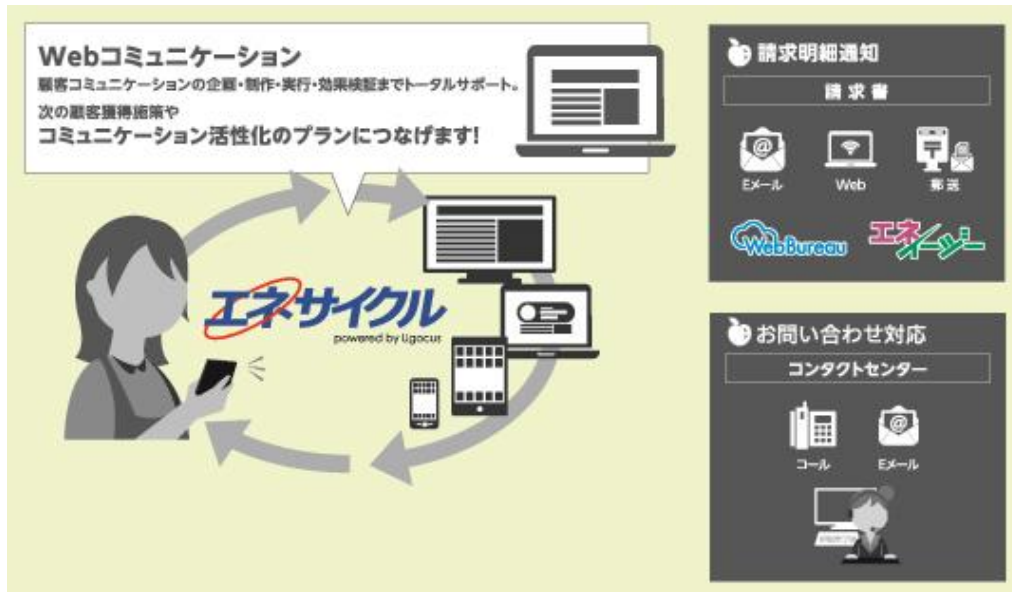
Webコミュニケーション
顧客コミュニケーションの企画・制作・実行・効果検証までトータルサポート。
次の顧客獲得施策や
コミュニケーション活性化のプランにつなげます!

エネサイクル
powered by Ligocus

請求明細通知
請求書
Eメール
Web
郵送
WebBureau
エネイージー

お問い合わせ対応
コンタクトセンター
コール
Eメール